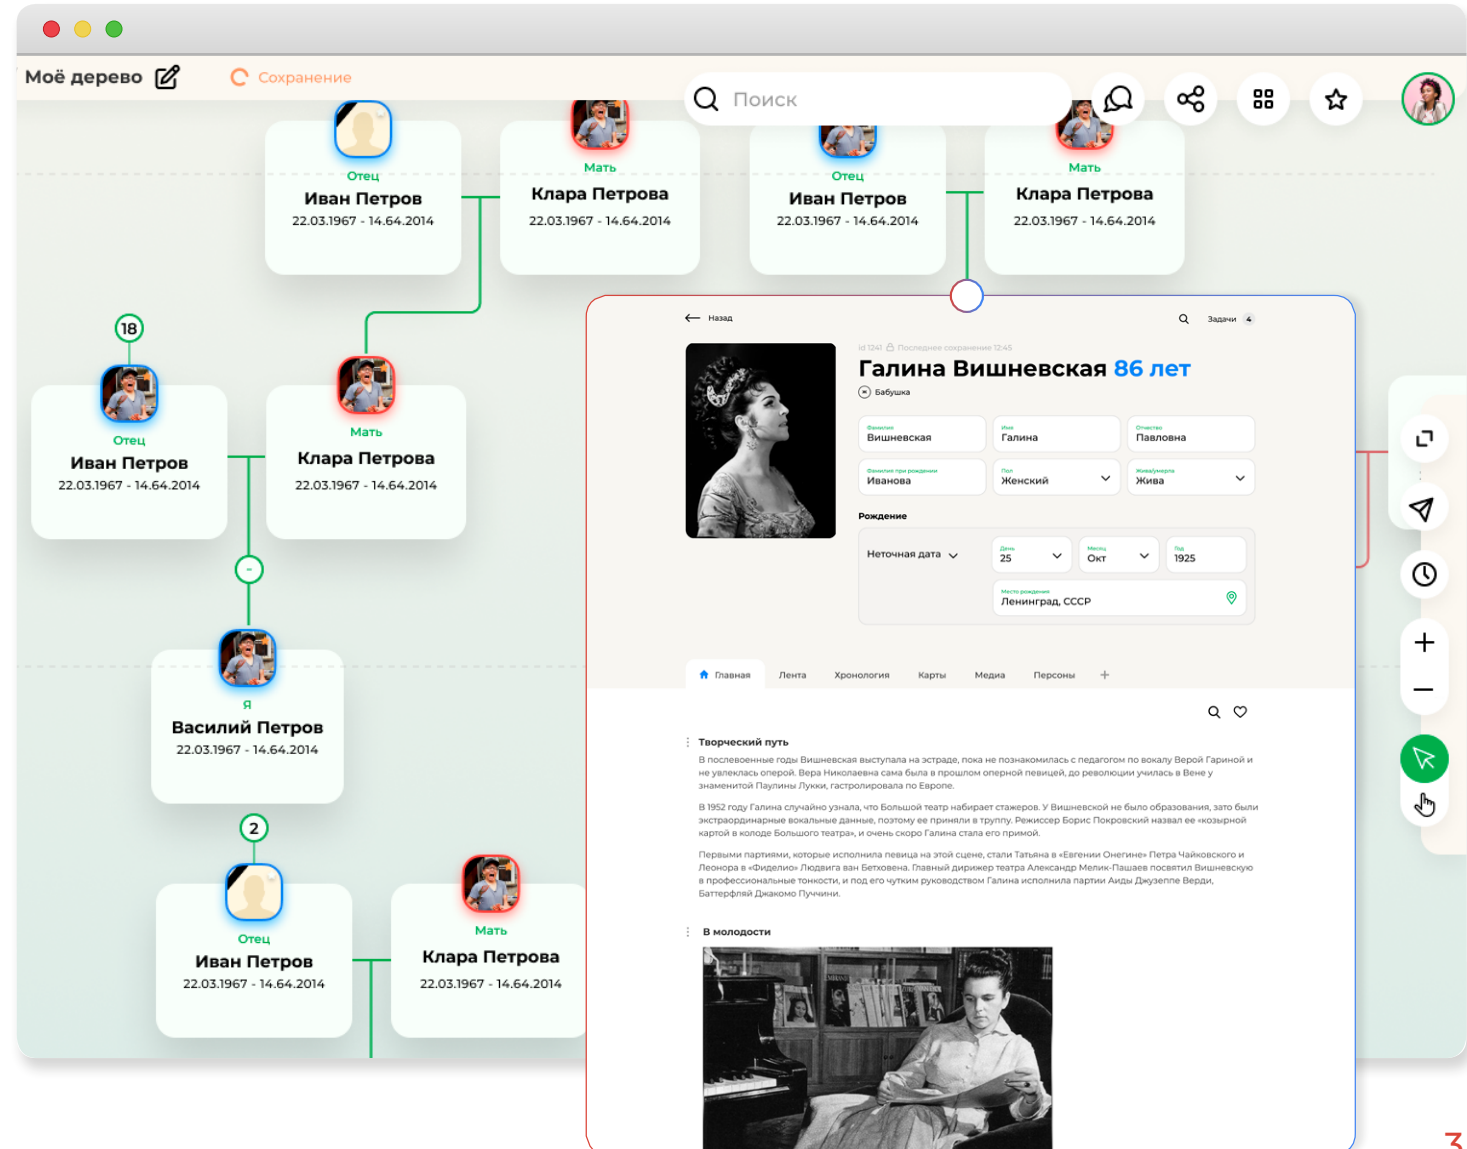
Моё дерево
Сохранение
Поиск

Отец
Иван Петров
22.03.1967 - 14.64.2014

Мать
Клара Петрова
22.03.1967 - 14.64.2014

Отец
Иван Петров
22.03.1967 - 14.64.2014

Мать
Клара Петрова
22.03.1967 - 14.64.2014

18

Отец
Иван Петров
22.03.1967 - 14.64.2014

Мать
Клара Петрова
22.03.1967 - 14.64.2014

Я
Василий Петров
22.03.1967 - 14.64.2014

2

Отец
Иван Петров
22.03.1967 - 14.64.2014

Мать
Клара Петрова
22.03.1967 - 14.64.2014

Назад
Задачи 4

id 1241 Последнее сохранение 12:45
Галина Вишневская 86 лет
Бабушка

Фамилия
Вишневская
Имя
Галина
Отчество
Павловна
Фамилия при рождении
Иванова
Пол
Женский
Жива/мертва
Жива

Рождение
Неточная дата
День
25
Месяц
Окт
Год
1925
Место рождения
Ленинград, СССР

Главная
Лента
Хронология
Карты
Медиа
Персоны
+

Творческий путь
В послевоенные годы Вишневская выступала на эстраде, пока не познакомилась с педагогом по вокалу Верой Гариной и не увлеклась оперой. Вера Николаевна сама была в прошлом оперной певицей, до революции училась в Вене у знаменитой Паулины Лукки, гастролировала по Европе.

В 1952 году Галина случайно узнала, что Большой театр набирает стажеров. У Вишневской не было образования, зато были экстраординарные вокальные данные, поэтому ее приняли в труппу. Режиссер Борис Покровский назвал ее «козырной картой в колоде Большого театра», и очень скоро Галина стала его примой.

Первыми партиями, которые исполнила певица на этой сцене, стали Татьяна в «Евгении Онегине» Петра Чайковского и Леонора в «Фиделио» Людвига ван Бетховена. Главный дирижер театра Александр Мелик-Пашаев посвятил Вишневскую в профессиональные тонкости, и под его чутким руководством Галина исполнила партии Аиды Джузеппе Верди, Баттерфляй Джакомо Пуччини.

В молодости

3